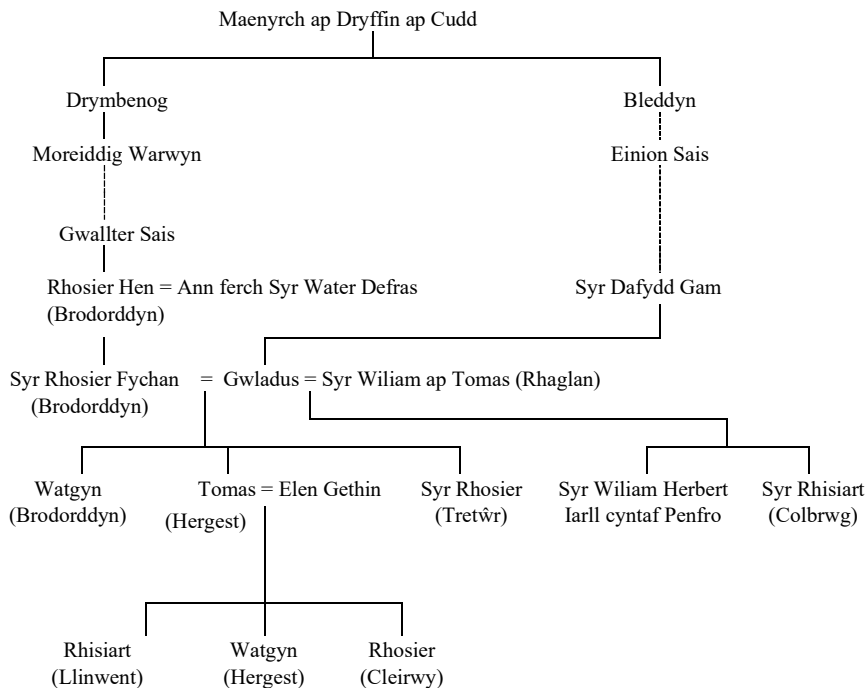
Maenyrch ap Dryffin ap Cudd

Drymbenog

Moreiddig Warwyn

Gwallter Sais

Rhosier Hen = Ann ferch Syr Water Defras
(Brodorddyn)

Bleddyn

Einion Sais

Syr Dafydd Gam

Syr Rhosier Fychan (Brodorddyn) = Gwladus = Syr Wiliam ap Tomas (Rhaglan)

Watgyn
(Brodorddyn)

Tomas = Elen Gethin
(Hergest)

Syr Rhosier
(Tretŵr)

Syr Wiliam Herbert
Iarll cyntaf Penfro

Syr Rhisiart
(Colbrwg)

Rhisiart
(Llinwent)

Watgyn
(Hergest)

Rhosier
(Cleirwy)